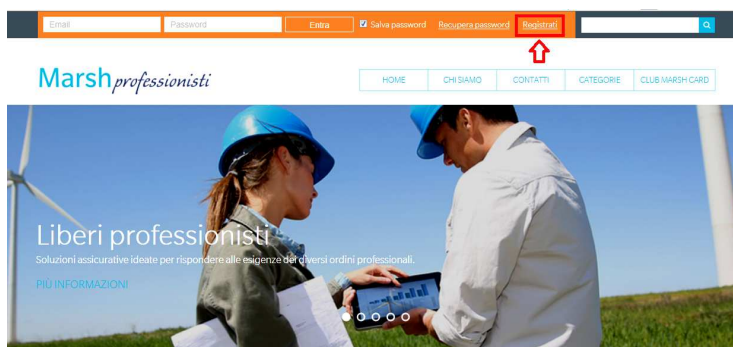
Email
Password
Entra
Salva password
Recupera password
Registrati

Marsh professionisti

HOME
CHI SIAMO
CONTATTI
CATEGORIE
CLUB MARSH CARD

Liberi professionisti
Soluzioni assicurative ideate per rispondere alle esigenze dei diversi ordini professionali.
PIÙ INFORMAZIONI